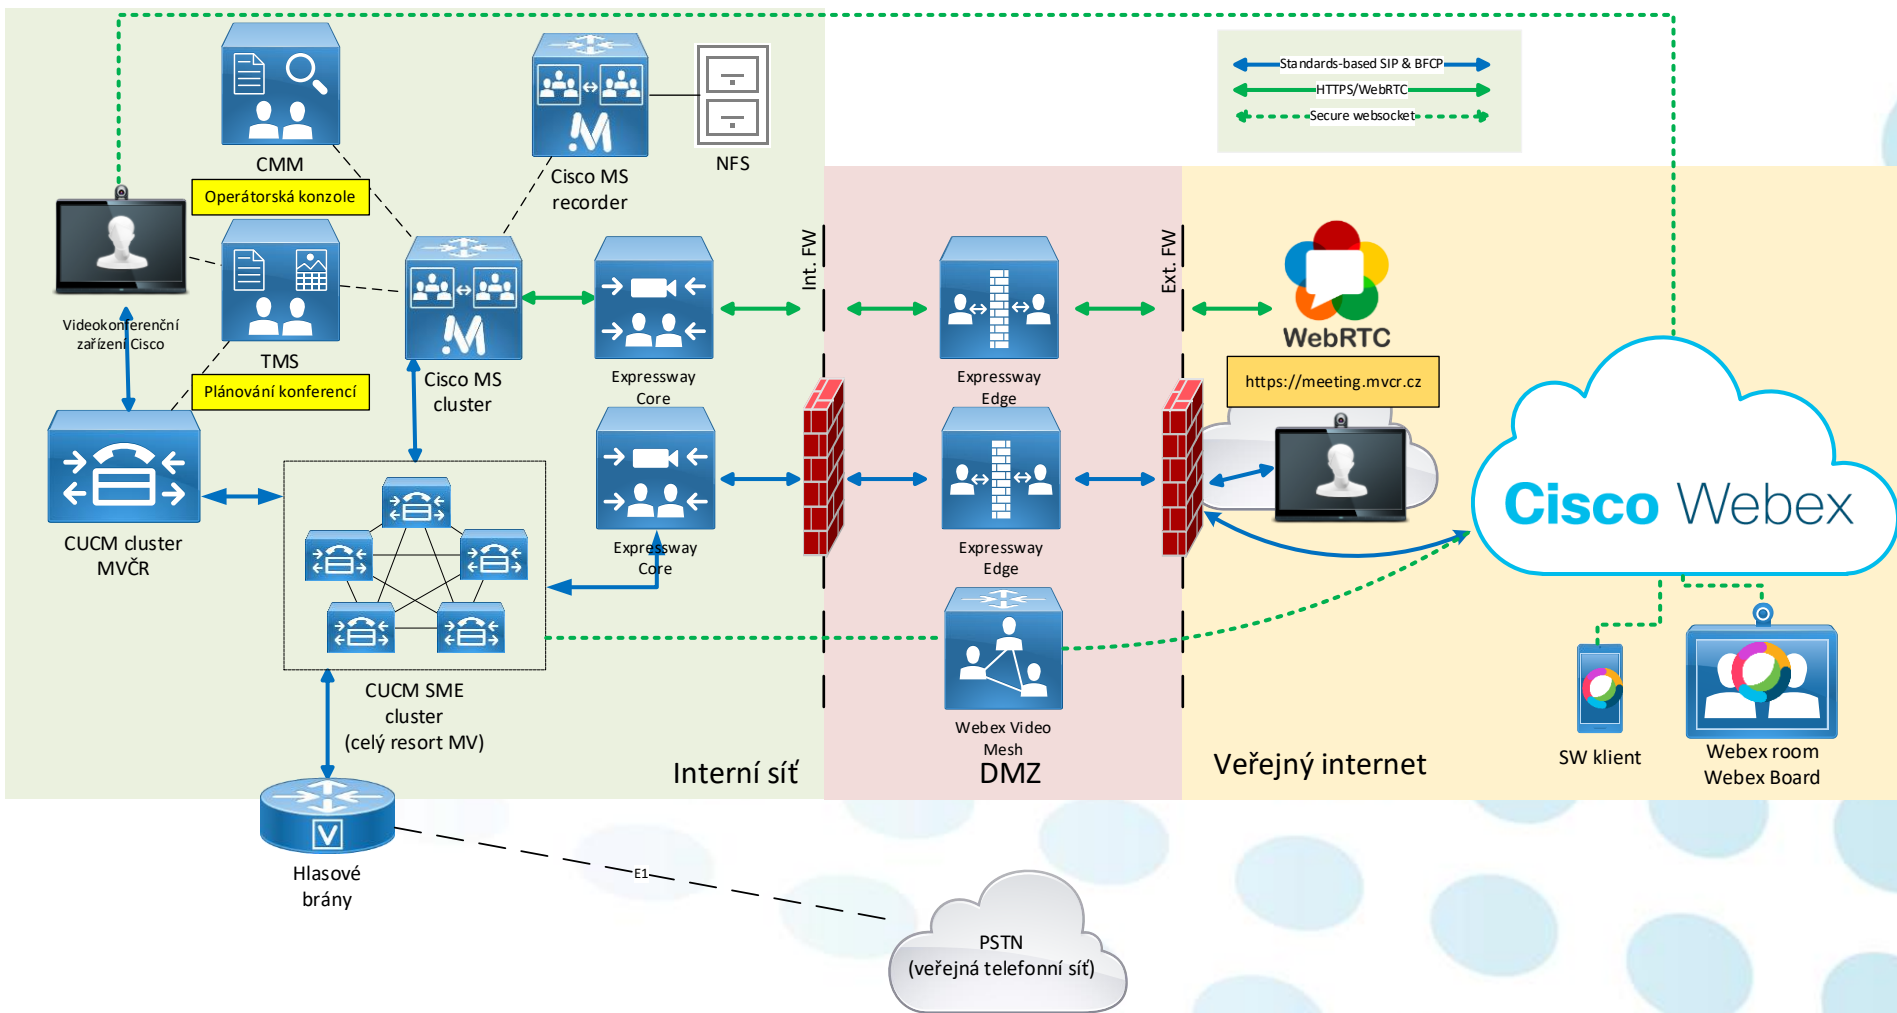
Standards-based SIP & BFCP
HTTPS/WebRTC
Secure websocket

CMM
Operátorská konzole
Cisco MS recorder
NFS
Videokonferenční zařízení Cisco
TMS
Plánování konferencí
Cisco MS cluster
Expressway Core
Int. FW
Expressway Edge
Ext. FW
WebRTC
https://meeting.mvcr.cz
Cisco Webex
CUCM cluster MVČR
Expressway Core
Expressway Edge
CUCM SME cluster (celý resort MV)
Webex Video Mesh
Interní síť
DMZ
Veřejný internet
SW klient
Webex room Webex Board
Hlasové brány
E1
PSTN (veřejná telefonní síť)